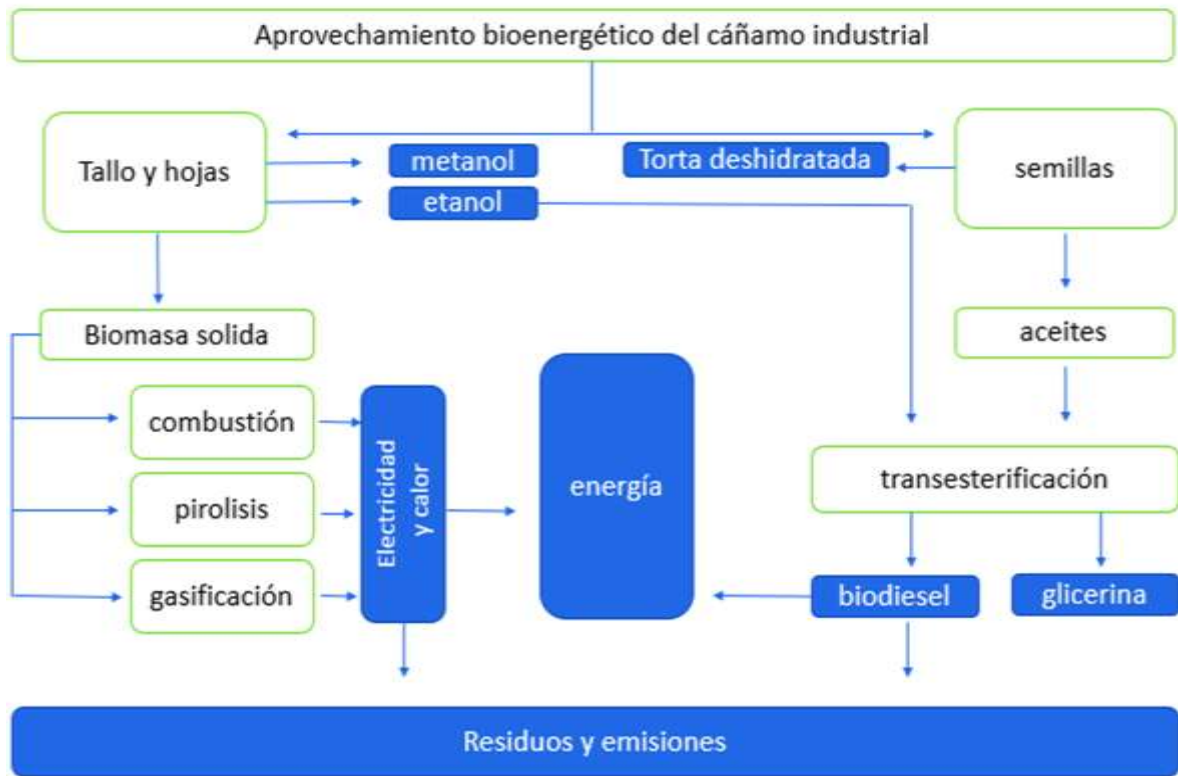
Aprovechamiento bioenergético del cáñamo industrial

Tallo y hojas

metanol

etanol

Torta deshidratada

semillas

Biomasa solida

aceites

combustión

pirolisis

gasificación

Electricidad y calor

energía

transesterificación

biodiesel

glicerina

Residuos y emisiones